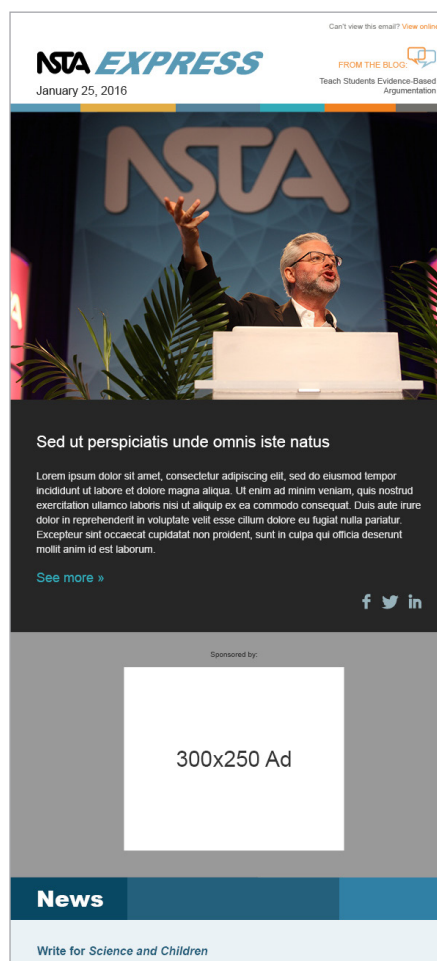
Can't view this email? View online

NSTA EXPRESS
January 25, 2016

FROM THE BLOG:
Teach Students Evidence-Based Argumentation

NSTA

Sed ut perspiciatis unde omnis iste natus

Lorem ipsum dolor sit amet, consectetur adipiscing elit, sed do eiusmod tempor incididunt ut labore et dolore magna aliqua. Ut enim ad minim veniam, quis nostrud exercitation ullamco laboris nisi ut aliquip ex ea commodo consequat. Duis aute irure dolor in reprehenderit in voluptate velit esse cillum dolore eu fugiat nulla pariatur. Excepteur sint occaecat cupidatat non proident, sunt in culpa qui officia deserunt mollit anim id est laborum.

See more »

Sponsored by:

300x250 Ad

News

Write for *Science and Children*